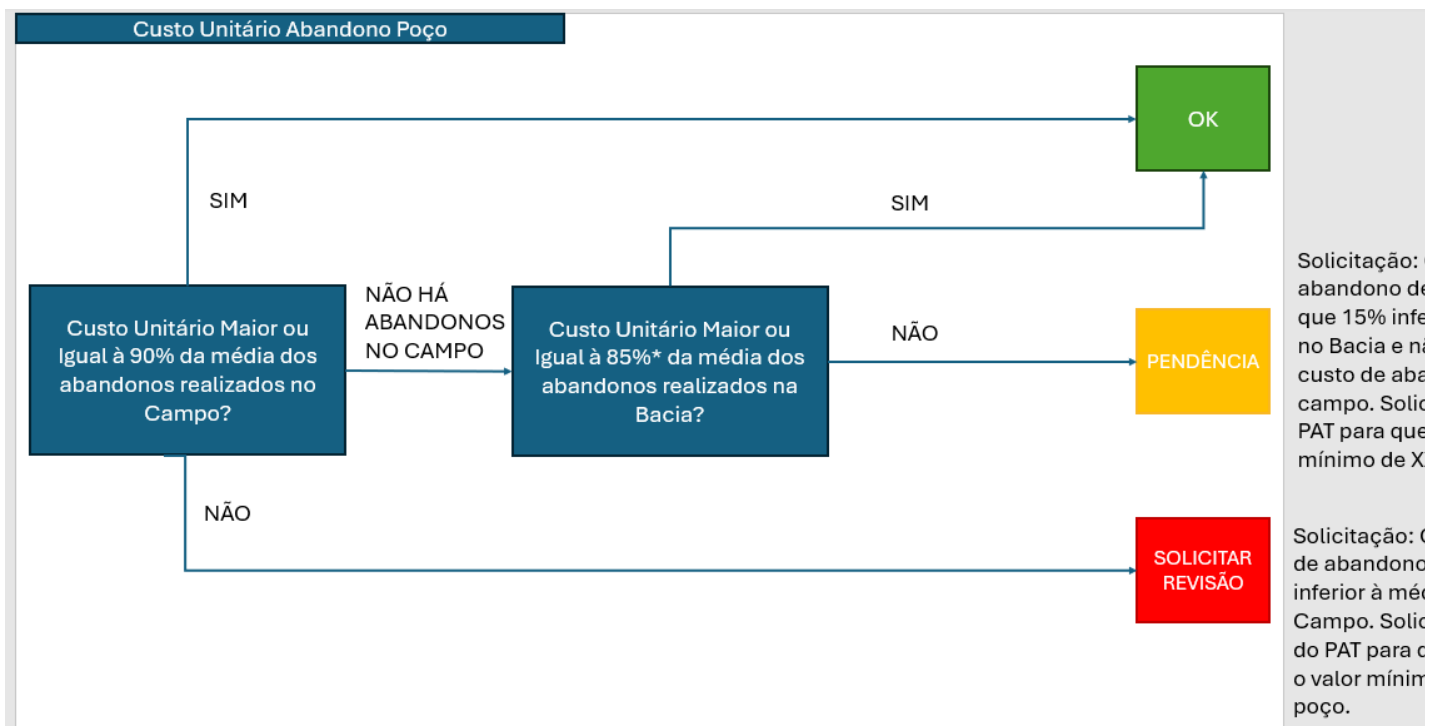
Custo Unitário Abandono Poço

OK

SIM

SIM

NÃO HÁ ABANDONOS NO CAMPO

Custo Unitário Maior ou Igual à 90% da média dos abandonos realizados no Campo?

Custo Unitário Maior ou Igual à 85%* da média dos abandonos realizados na Bacia?

NÃO

PENDÊNCIA

NÃO

SOLICITAR REVISÃO

Solicitação: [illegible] abandono de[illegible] que 15% infe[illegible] no Bacia e n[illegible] custo de aba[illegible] campo. Solic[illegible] PAT para que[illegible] mínimo de X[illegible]

Solicitação: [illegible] de abandono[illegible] inferior à méd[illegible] Campo. Solic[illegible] do PAT para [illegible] o valor mínim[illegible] poço.